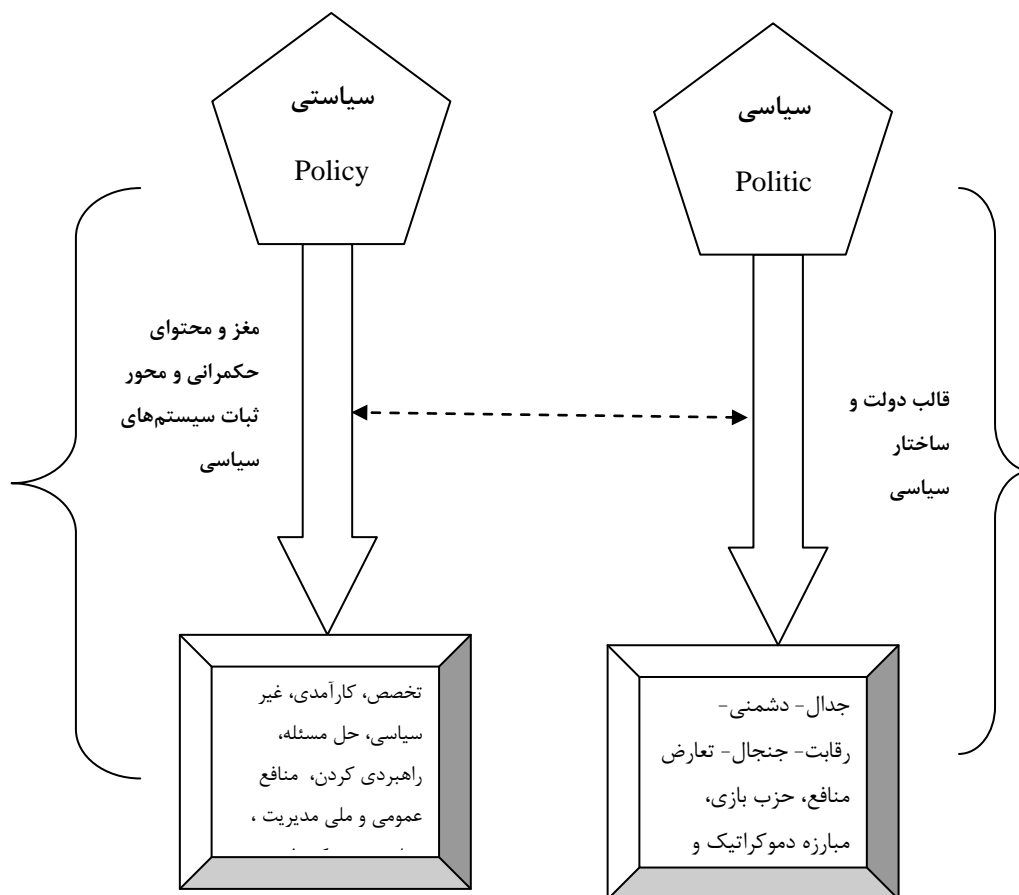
سیاستی

Policy

سیاسی

Politic

مغز و محتوای حکمرانی و محور ثبات سیستم‌های سیاسی

قالب دولت و ساختار سیاسی

تخصص، کارآمدی، غیر سیاسی، حل مسئله، راهبردی کردن، منافع عمومی و ملی مدیریت ، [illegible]

جدال- دشمنی- رقابت- جنجال- تعارض منافع، حزب بازی، مبارزه دموکراتیک و